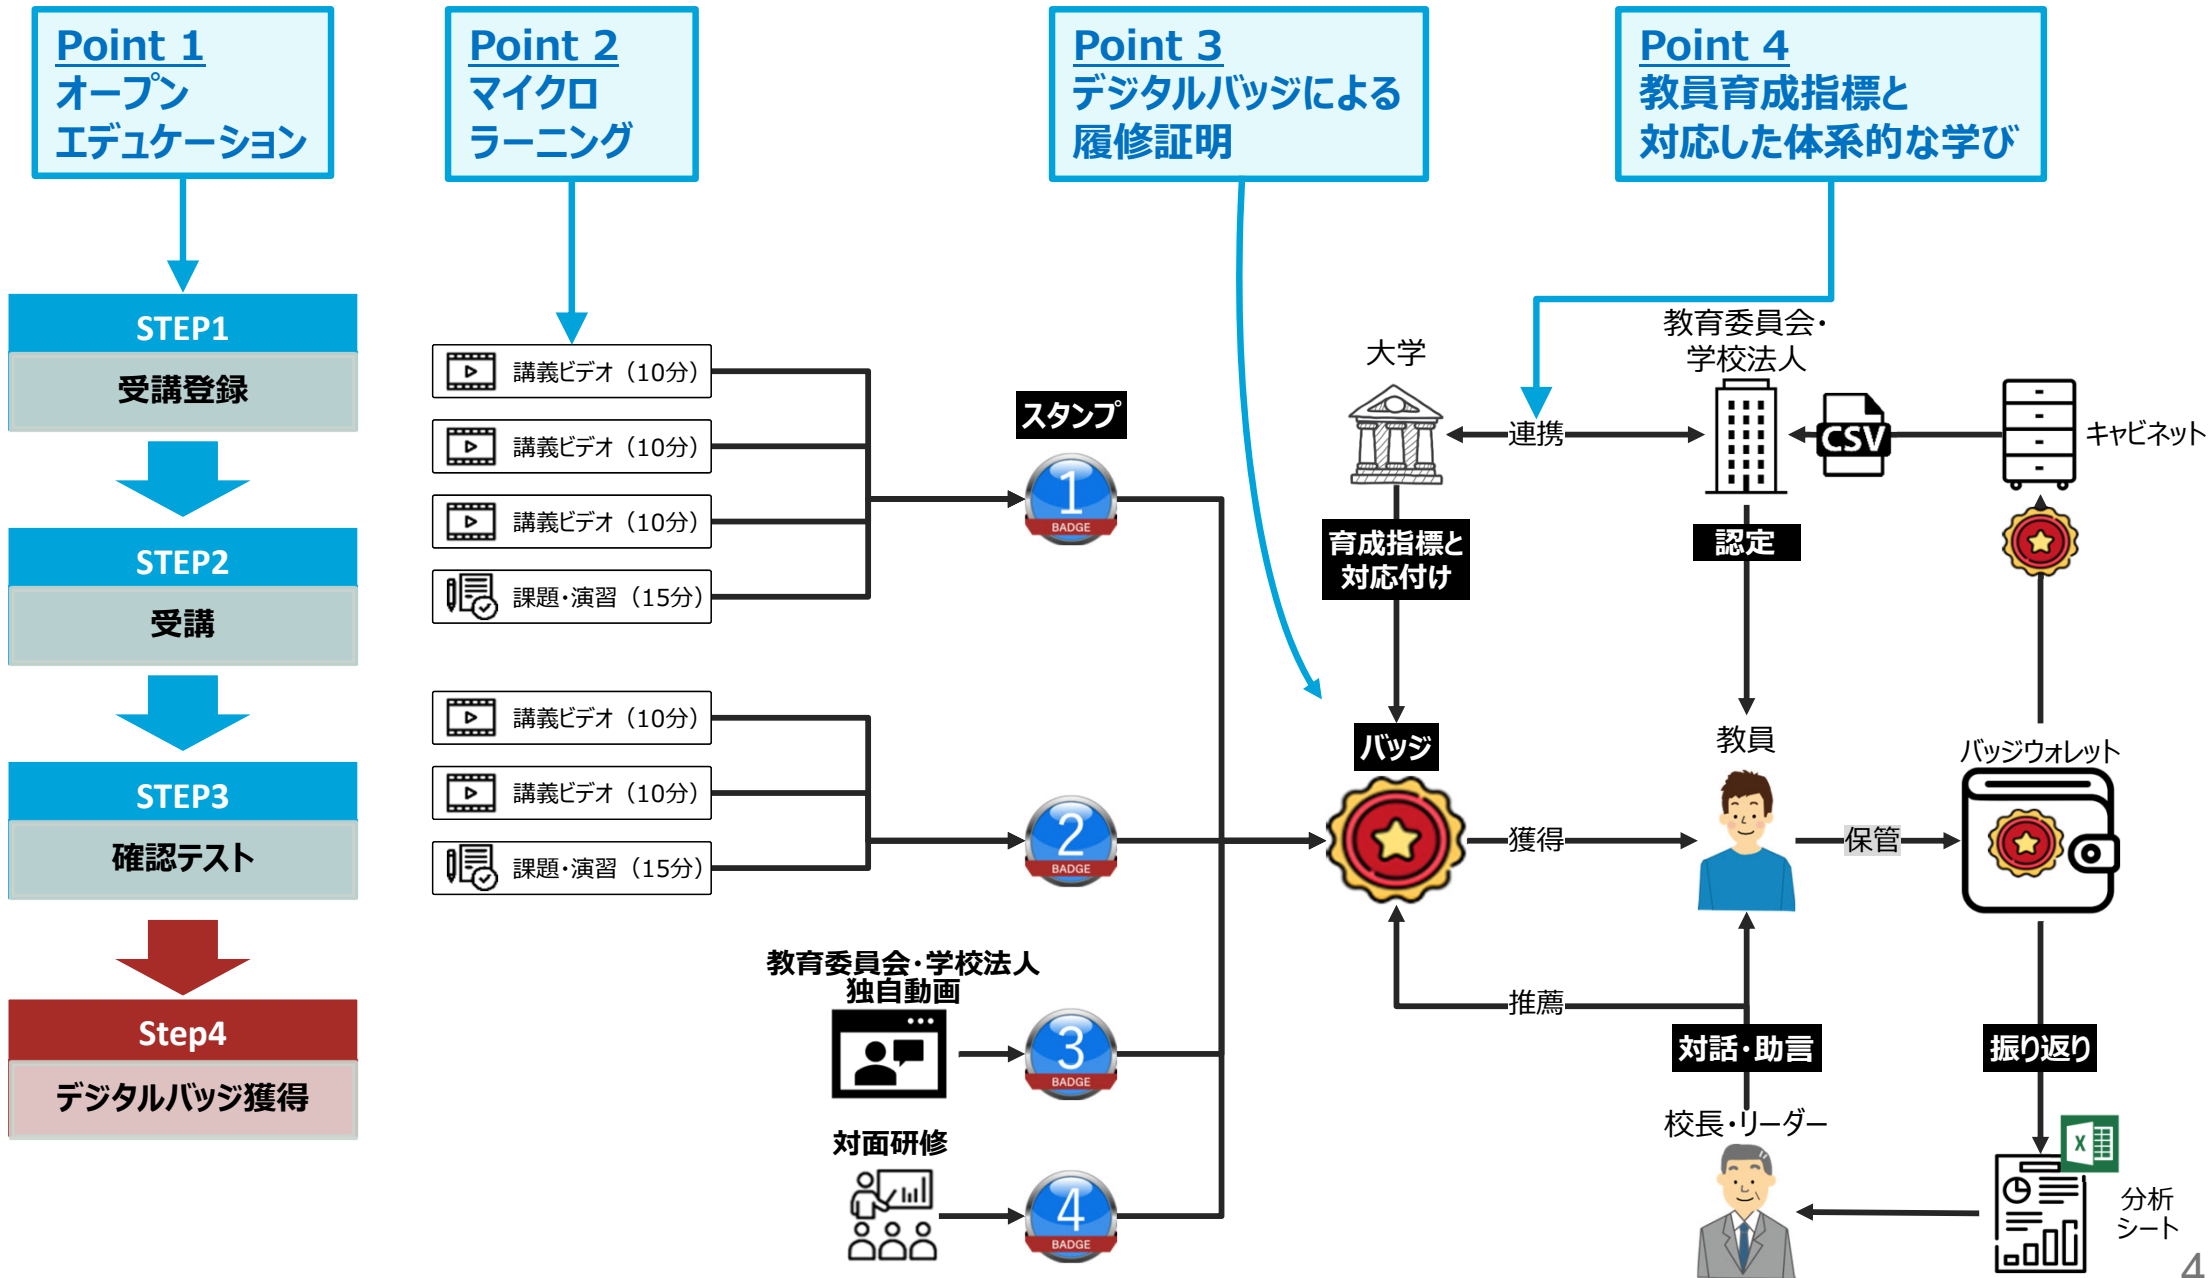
Point 1
オープン
エデュケーション

Point 2
マイクロ
ラーニング

Point 3
デジタルバッジによる
履修証明

Point 4
教員育成指標と
対応した体系的な学び

STEP1
受講登録

STEP2
受講

STEP3
確認テスト

Step4
デジタルバッジ獲得

講義ビデオ（10分）
講義ビデオ（10分）
講義ビデオ（10分）
課題・演習（15分）

講義ビデオ（10分）
講義ビデオ（10分）
課題・演習（15分）

スタンプ

1 BADGE
2 BADGE

教育委員会・学校法人
独自動画

3 BADGE

対面研修

4 BADGE

大学
連携
教育委員会・
学校法人
CSV
キャビネット

育成指標と
対応付け

認定

バッジ

教員

バッジウォレット

獲得
保管

推薦

対話・助言

振り返り

校長・リーダー

分析
シート

4